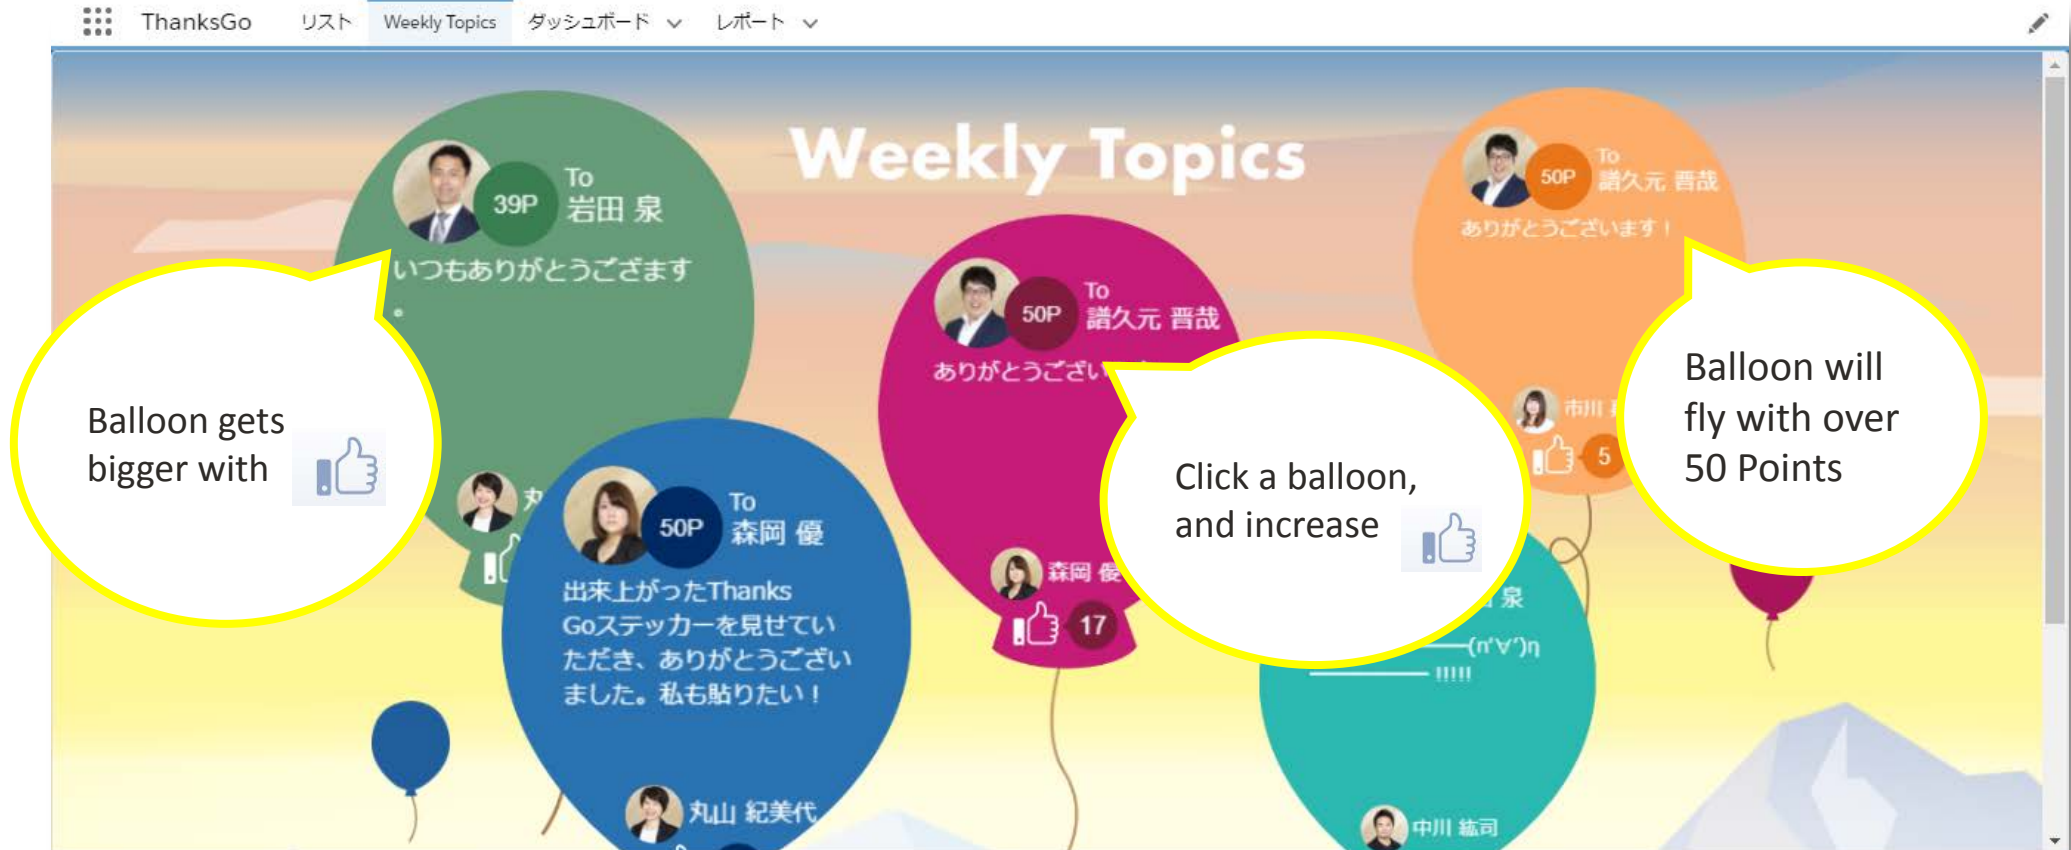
ThanksGo リスト Weekly Topics ダッシュボード レポート

Weekly Topics

39P To 岩田 泉
いつもありがとうござます。

50P To 譜久元 晋哉
ありがとうござい

50P To 譜久元 晋哉
ありがとうございます！

Balloon gets bigger with

Click a balloon, and increase

Balloon will fly with over 50 Points

50P To 森岡 優
出来上がったThanks Goステッカーを見せていただき、ありがとうございました。私も貼りたい！

丸山 紀美代

森岡 優 17

市川 5

泉

(n'∀')η

!!!!!

中川 紘司